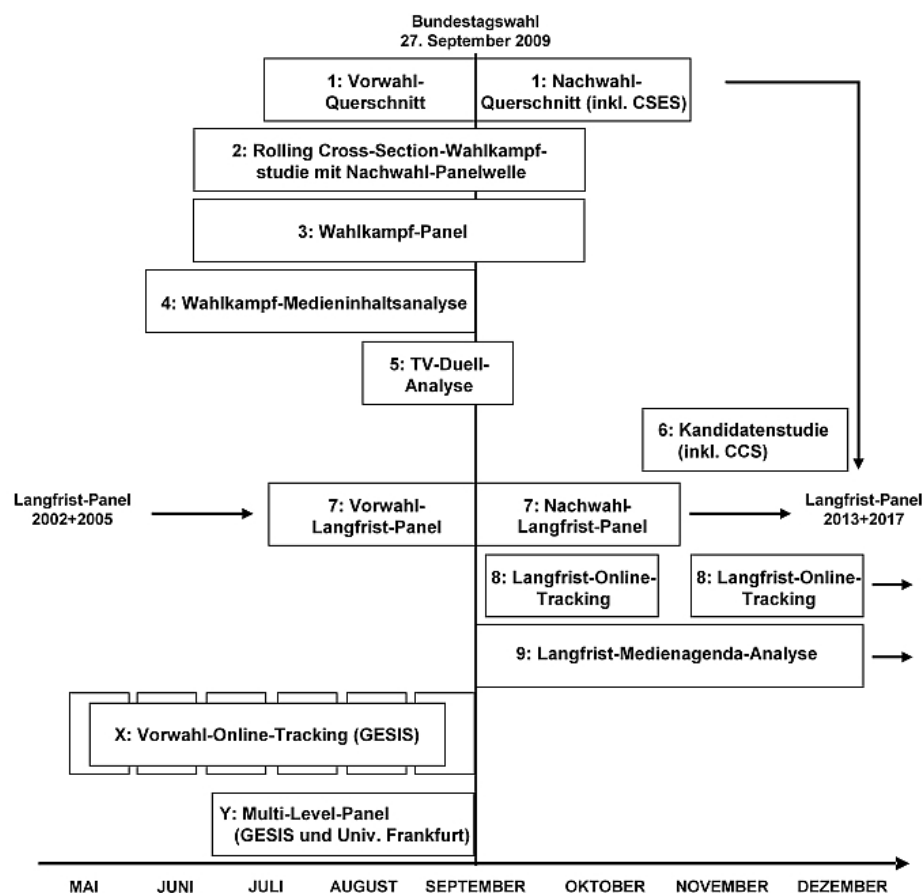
Bundestagswahl
27. September 2009

1: Vorwahl-Querschnitt

1: Nachwahl-Querschnitt (inkl. CSES)

2: Rolling Cross-Section-Wahlkampfstudie mit Nachwahl-Panelwelle

3: Wahlkampf-Panel

4: Wahlkampf-Medieninhaltsanalyse

5: TV-Duell-Analyse

6: Kandidatenstudie (inkl. CCS)

Langfrist-Panel 2002+2005

7: Vorwahl-Langfrist-Panel

7: Nachwahl-Langfrist-Panel

Langfrist-Panel 2013+2017

8: Langfrist-Online-Tracking

8: Langfrist-Online-Tracking

9: Langfrist-Medienagenda-Analyse

X: Vorwahl-Online-Tracking (GESIS)

Y: Multi-Level-Panel (GESIS und Univ. Frankfurt)

MAI JUNI JULI AUGUST SEPTEMBER OKTOBER NOVEMBER DEZEMBER